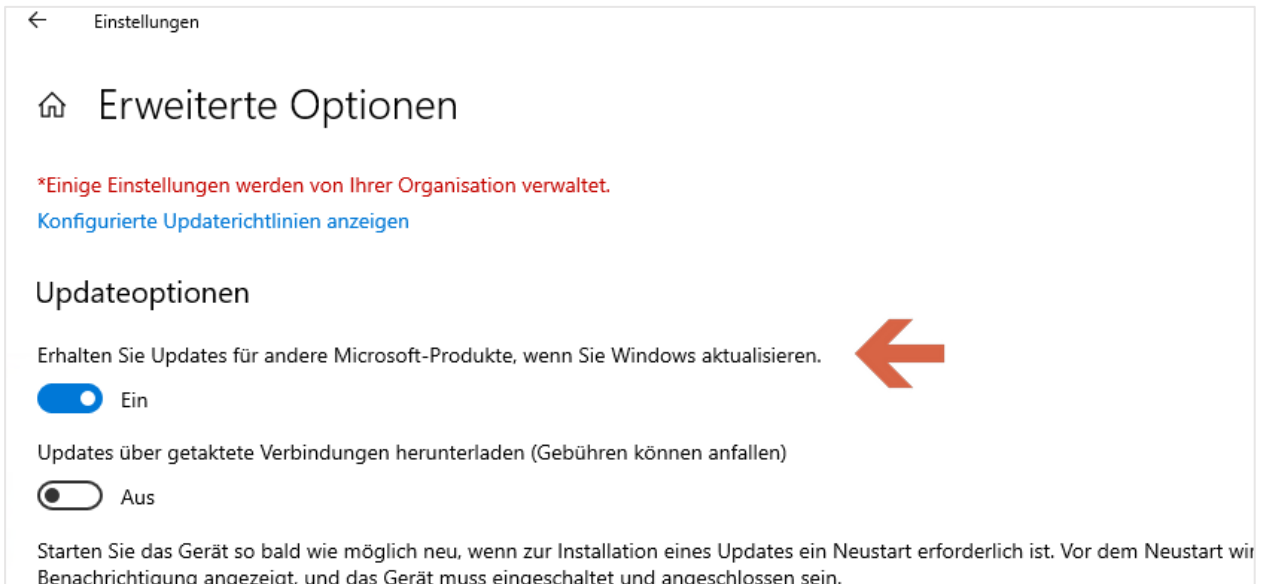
Einstellungen

Erweiterte Optionen

*Einige Einstellungen werden von Ihrer Organisation verwaltet.

Konfigurierte Updaterichtlinien anzeigen

Updateoptionen

Erhalten Sie Updates für andere Microsoft-Produkte, wenn Sie Windows aktualisieren.

Ein

Updates über getaktete Verbindungen herunterladen (Gebühren können anfallen)

Aus

Starten Sie das Gerät so bald wie möglich neu, wenn zur Installation eines Updates ein Neustart erforderlich ist. Vor dem Neustart wir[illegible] Benachrichtigung angezeigt, und das Gerät muss eingeschaltet und angeschlossen sein.